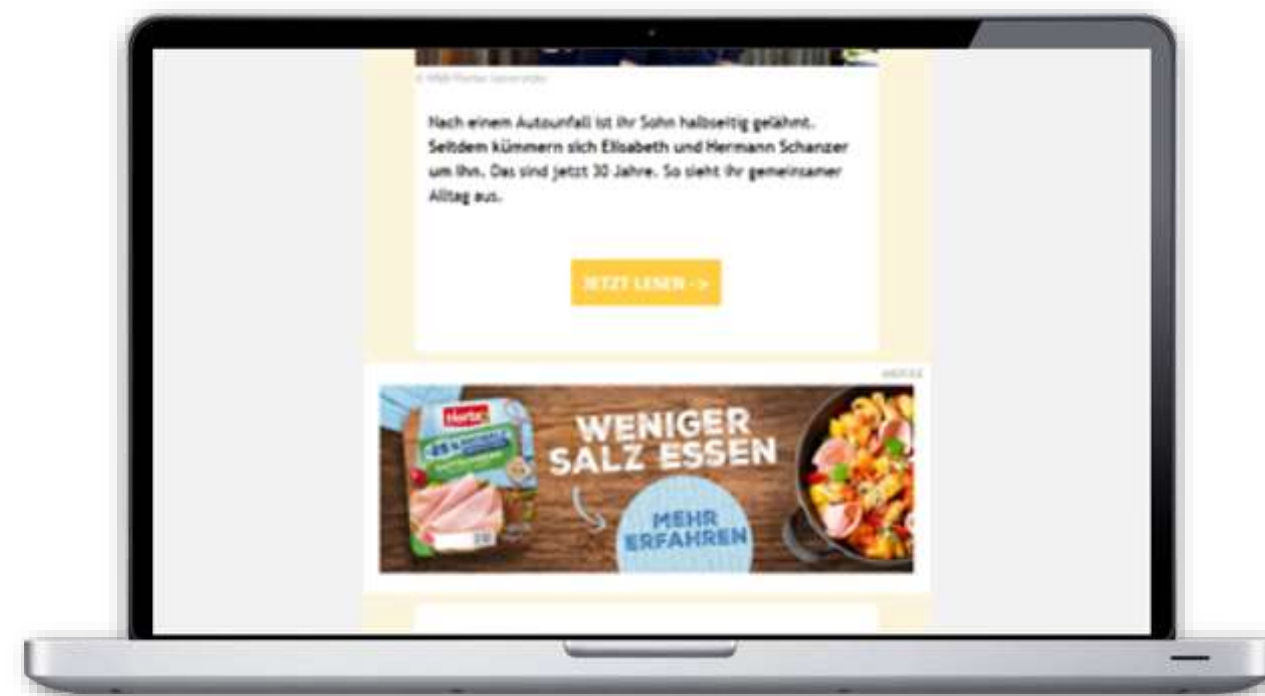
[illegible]

Nach einem Autounfall ist ihr Sohn halbseitig gelähmt. Seitdem kümmern sich Elisabeth und Hermann Schanzer um ihn. Das sind jetzt 30 Jahre. So sieht ihr gemeinsamer Alltag aus.

JETZT LESEN ->

ANZEIGE

Herta

25% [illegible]

WENIGER SALZ ESSEN

MEHR ERFAHREN